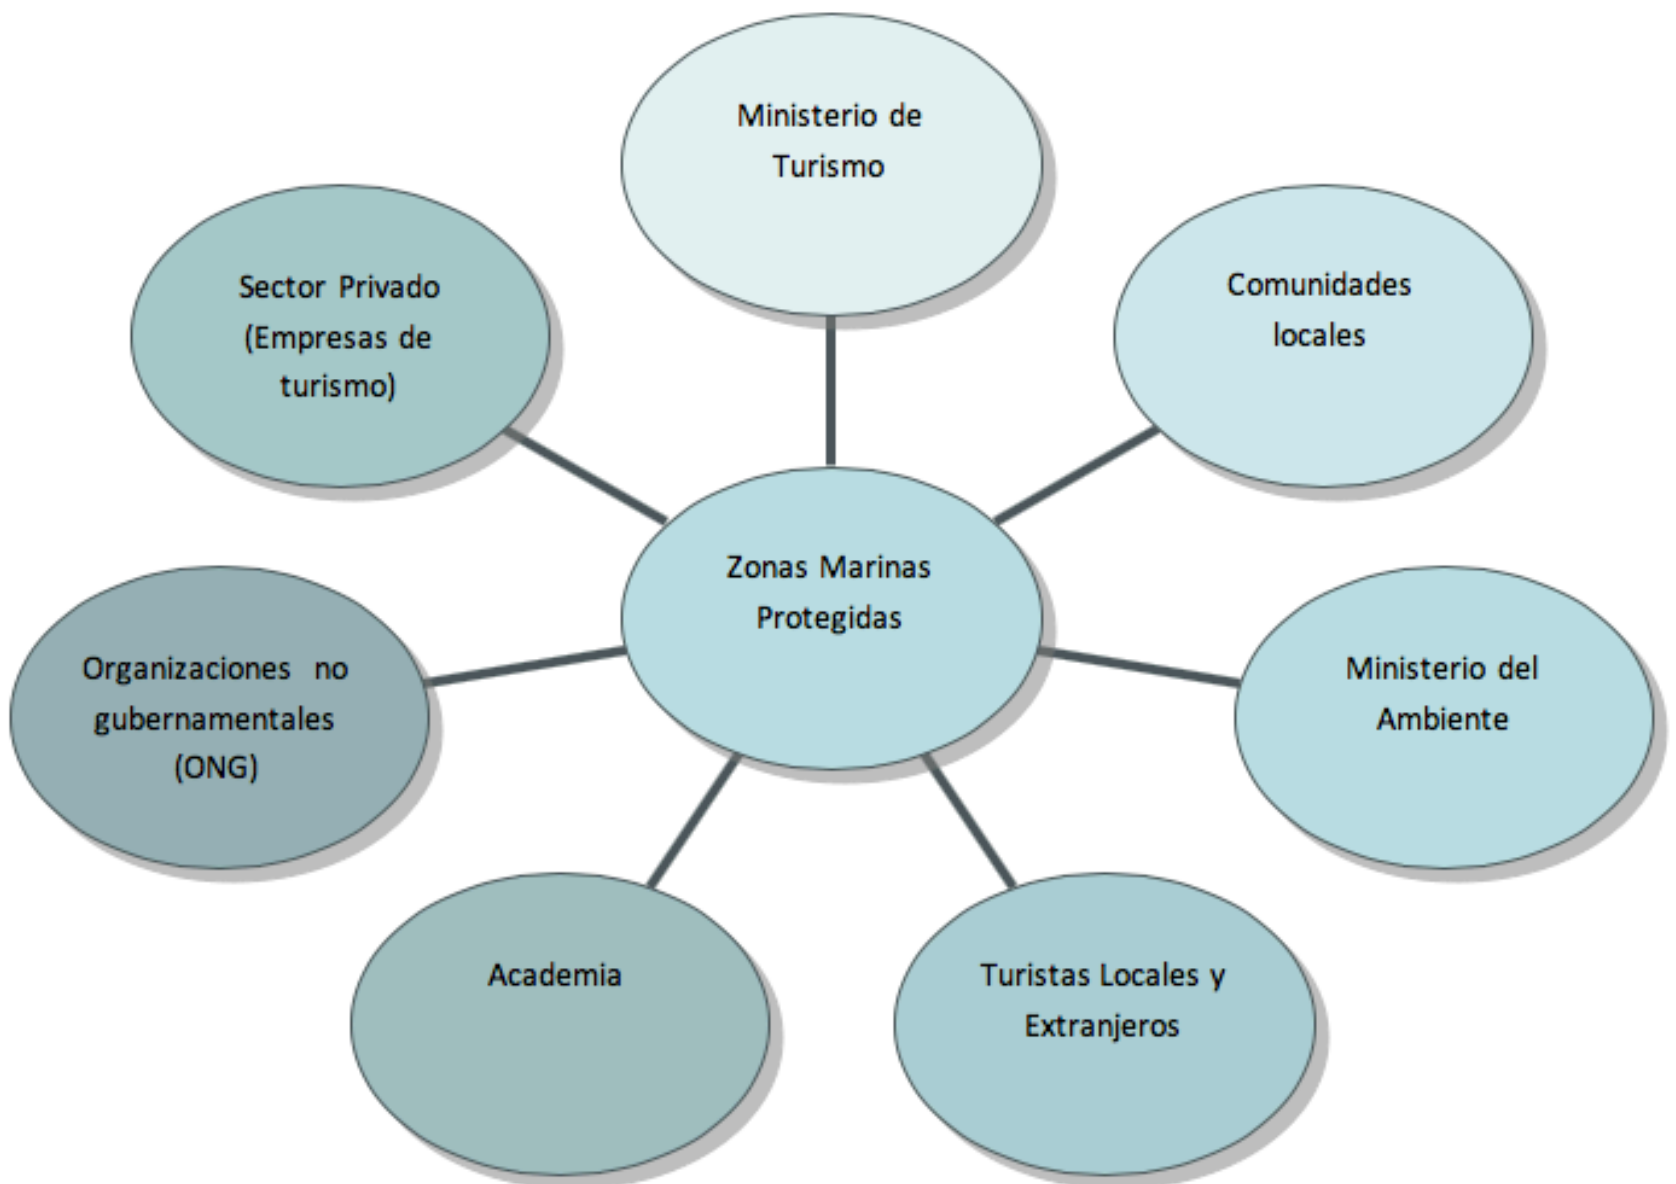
Ministerio de Turismo

Sector Privado (Empresas de turismo)

Comunidades locales

Zonas Marinas Protegidas

Organizaciones no gubernamentales (ONG)

Ministerio del Ambiente

Academia

Turistas Locales y Extranjeros